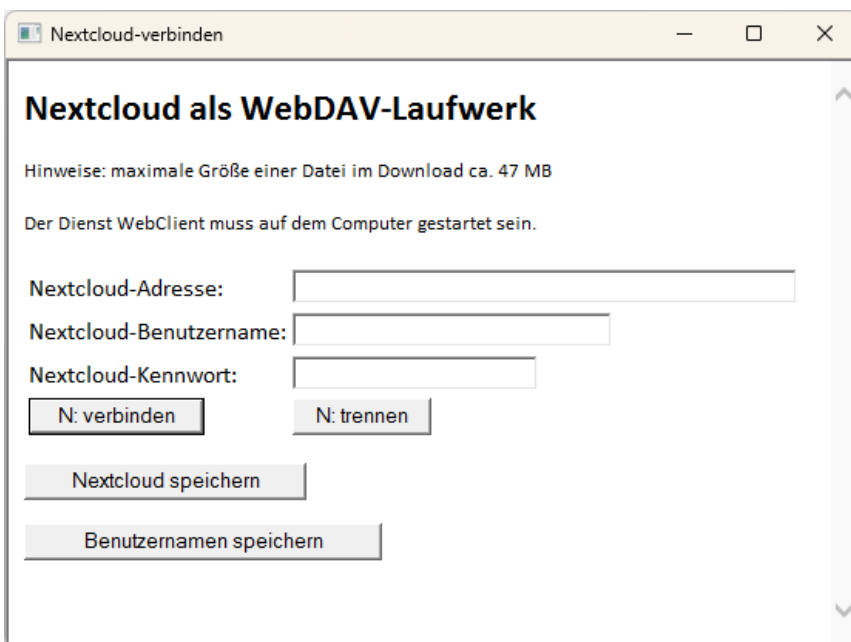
Nextcloud-verbinden

Nextcloud als WebDAV-Laufwerk

Hinweise: maximale Größe einer Datei im Download ca. 47 MB

Der Dienst WebClient muss auf dem Computer gestartet sein.

Nextcloud-Adresse:
Nextcloud-Benutzername:
Nextcloud-Kennwort:

N: verbinden
N: trennen

Nextcloud speichern

Benutzernamen speichern